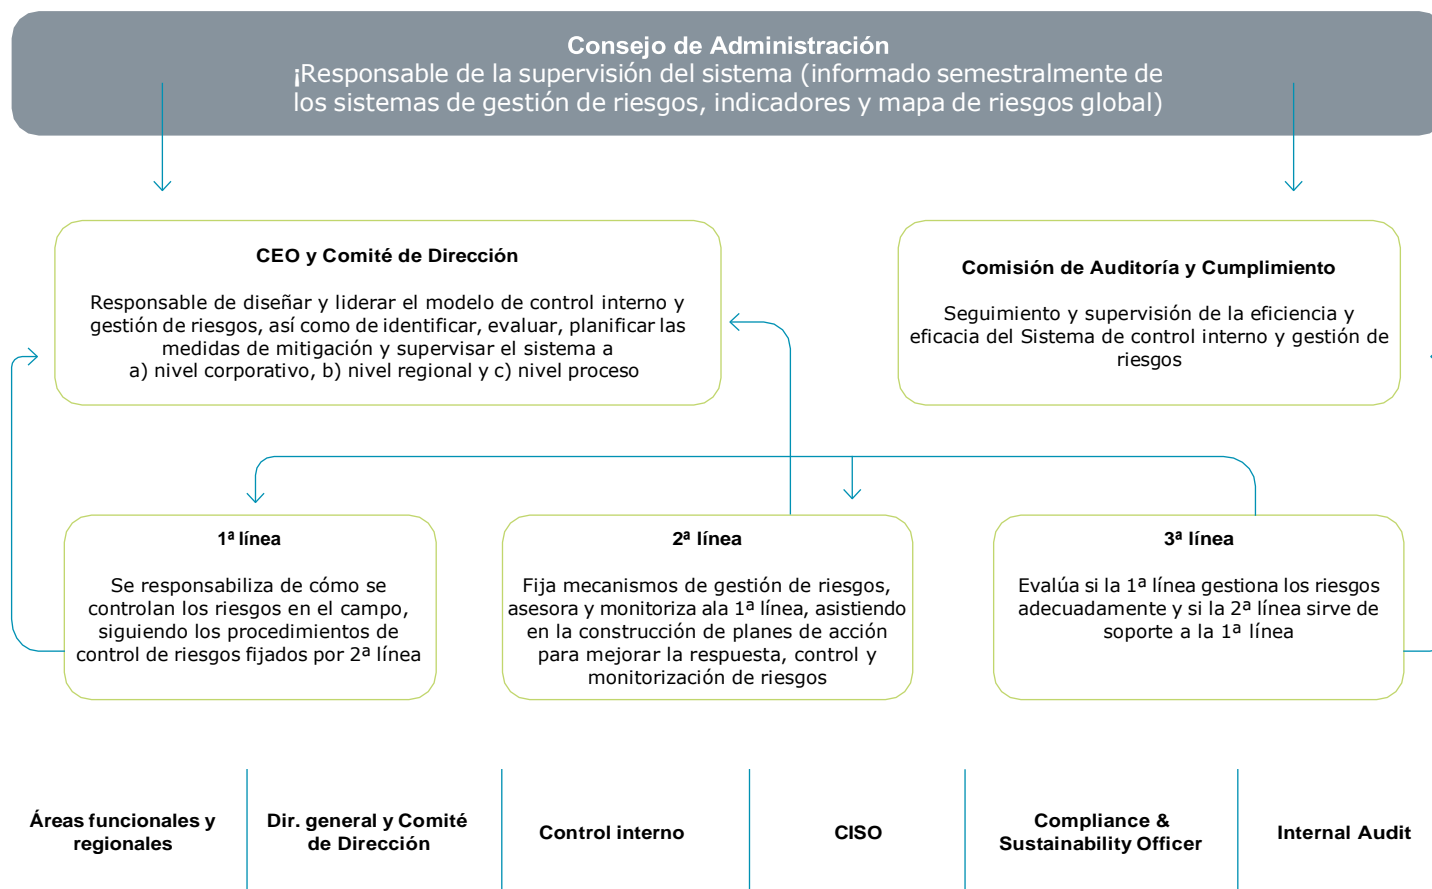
Consejo de Administración
¡Responsable de la supervisión del sistema (informado semestralmente de los sistemas de gestión de riesgos, indicadores y mapa de riesgos global)

CEO y Comité de Dirección

Responsable de diseñar y liderar el modelo de control interno y gestión de riesgos, así como de identificar, evaluar, planificar las medidas de mitigación y supervisar el sistema a
a) nivel corporativo, b) nivel regional y c) nivel proceso

Comisión de Auditoría y Cumplimiento

Seguimiento y supervisión de la eficiencia y eficacia del Sistema de control interno y gestión de riesgos

1ª línea

Se responsabiliza de cómo se controlan los riesgos en el campo, siguiendo los procedimientos de control de riesgos fijados por 2ª línea

2ª línea

Fija mecanismos de gestión de riesgos, asesora y monitoriza ala 1ª línea, asistiendo en la construcción de planes de acción para mejorar la respuesta, control y monitorización de riesgos

3ª línea

Evalúa si la 1ª línea gestiona los riesgos adecuadamente y si la 2ª línea sirve de soporte a la 1ª línea

| Áreas funcionales y regionales | Dir. general y Comité de Dirección | Control interno | CISO | Compliance & Sustainability Officer | Internal Audit |
|---|---|---|---|---|---|